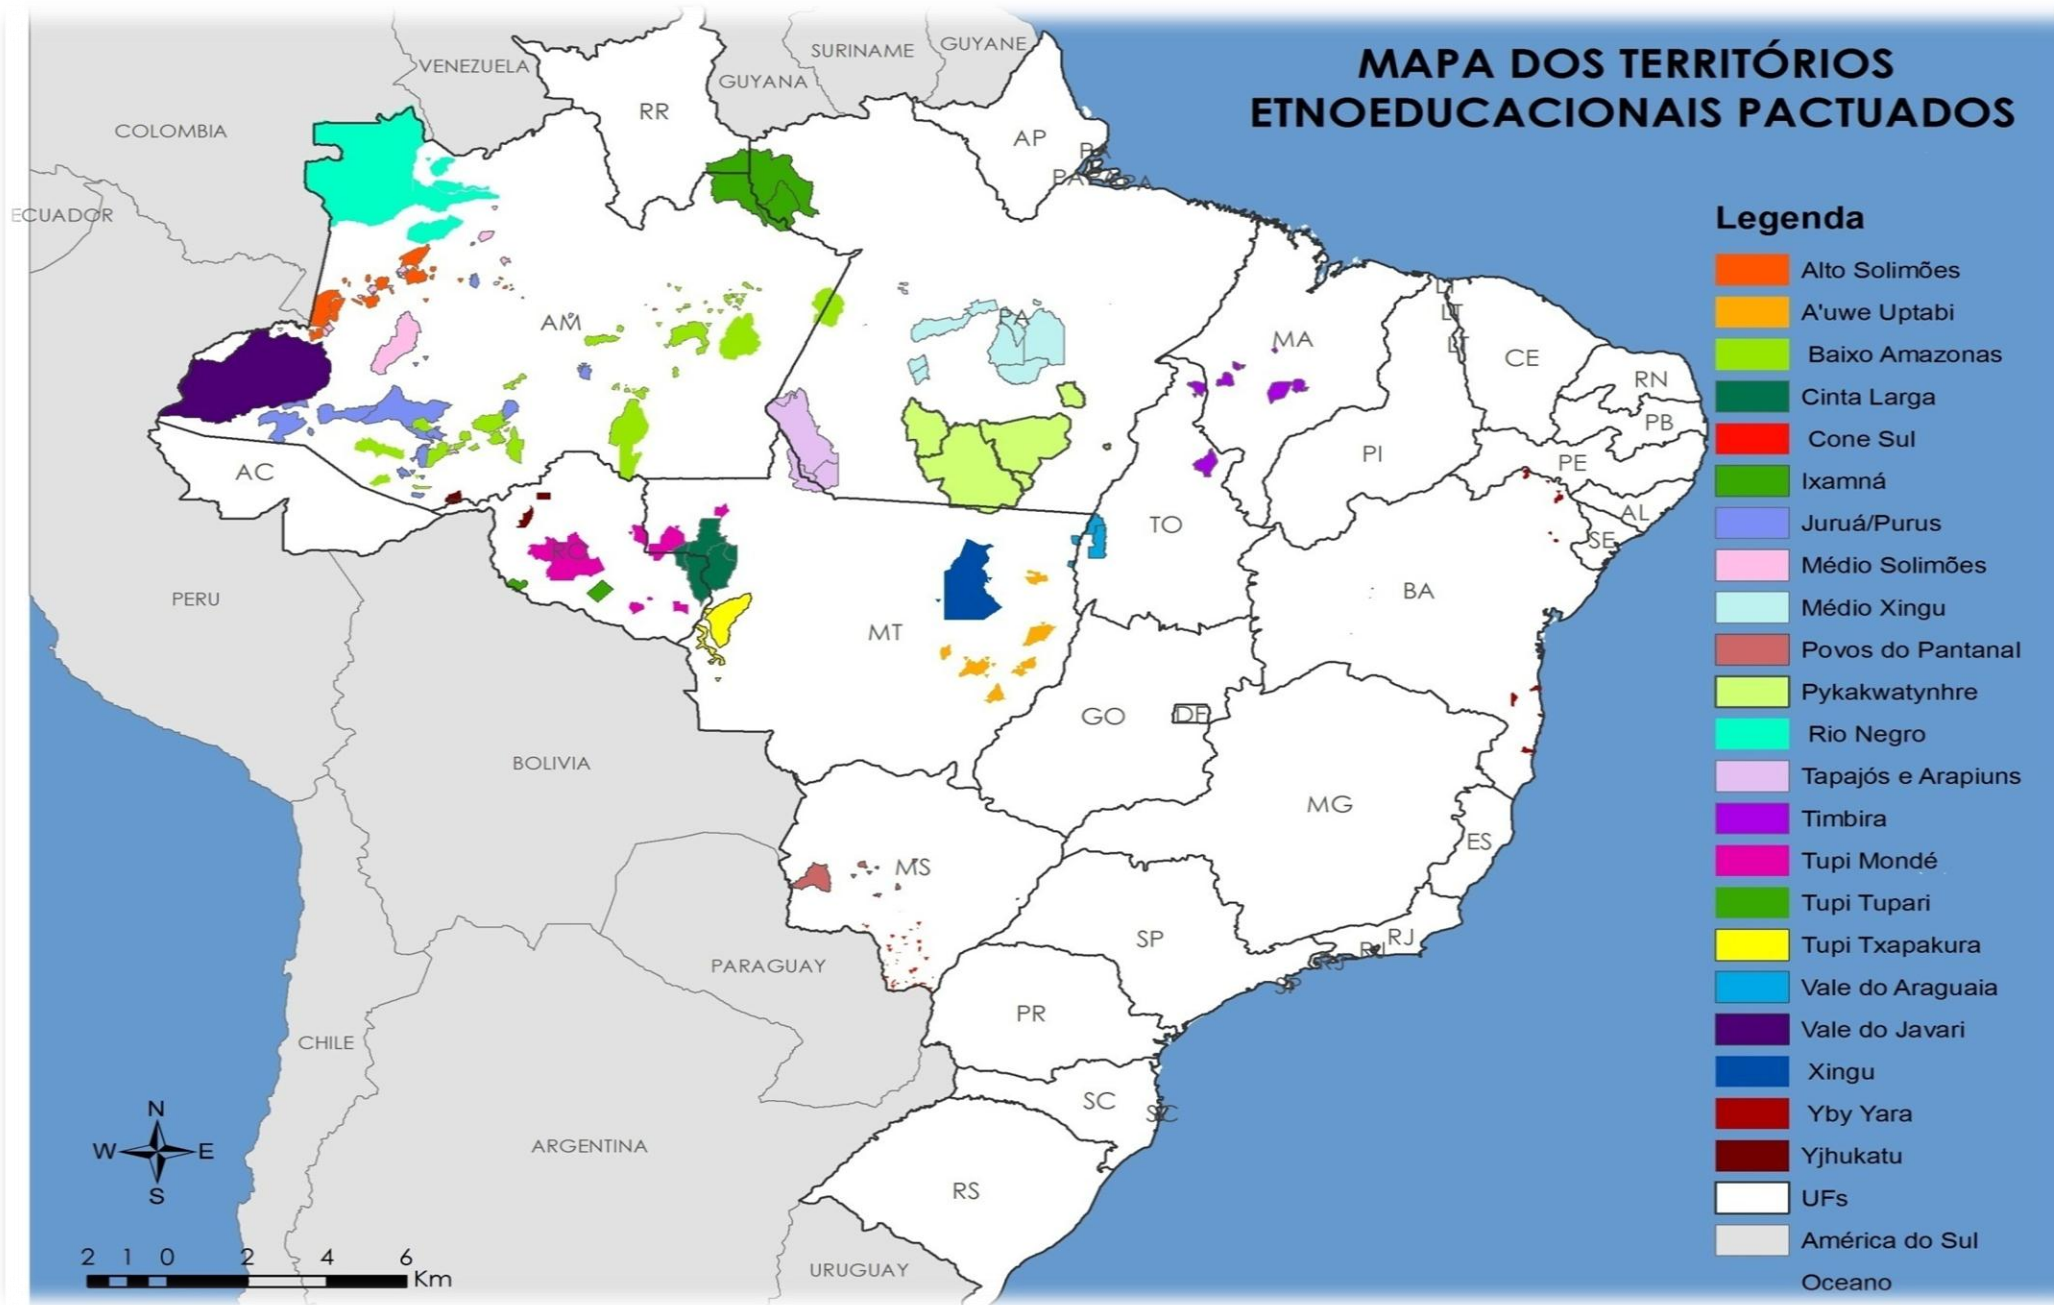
MAPA DOS TERRITÓRIOS ETNOEDUCACIONAIS PACTUADOS

VENEZUELA
SURINAME
GUYANE
GUYANA
COLOMBIA
ECUADOR
RR
AP
PA
AM
PA
MA
CE
RN
PB
PE
AL
SE
PI
AC
RO
TO
BA
MT
GO
DF
MG
ES
MS
SP
RJ
PR
SC
RS
PERU
BOLIVIA
PARAGUAY
CHILE
ARGENTINA
URUGUAY

Legenda
Alto Solimões
A'uwe Uptabi
Baixo Amazonas
Cinta Larga
Cone Sul
Ixamná
Juruá/Purus
Médio Solimões
Médio Xingu
Povos do Pantanal
Pykakwatynhre
Rio Negro
Tapajós e Arapiuns
Timbira
Tupi Mondé
Tupi Tupari
Tupi Txapakura
Vale do Araguaia
Vale do Javari
Xingu
Yby Yara
Yjhukatu
UFs
América do Sul
Oceano

N
W
E
S

2 1 0 2 4 6
Km